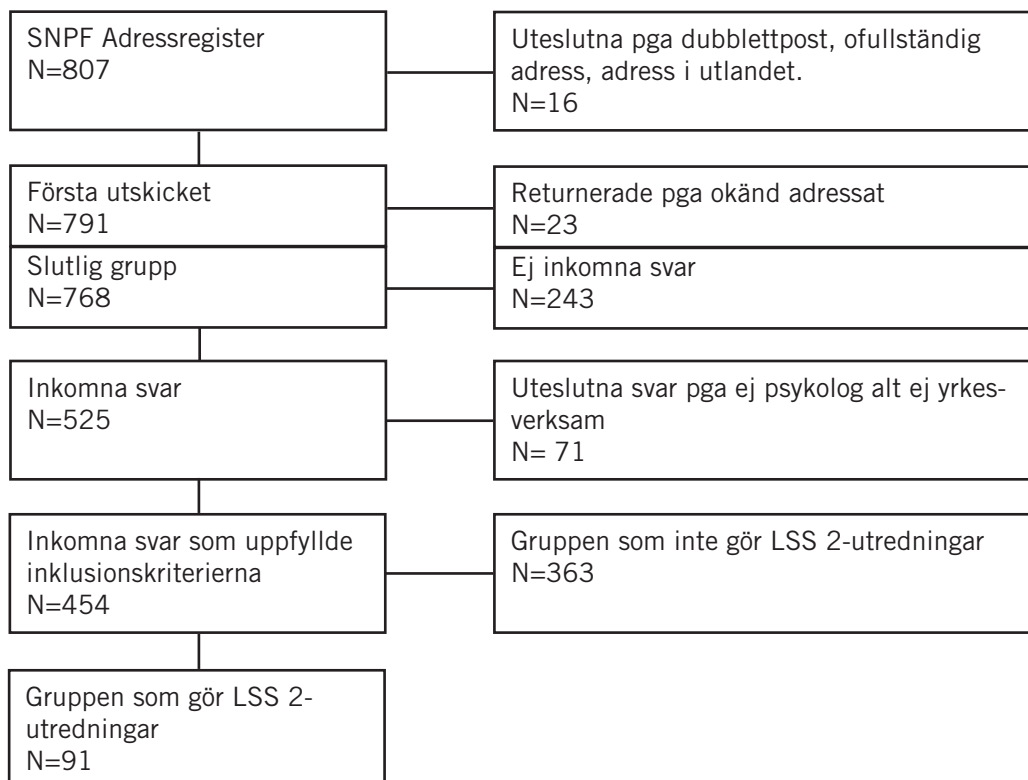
SNPF Adressregister
N=807

Uteslutna pga dubblettpost, ofullständig adress, adress i utlandet.
N=16

Första utskicket
N=791

Returnerade pga okänd adressat
N=23

Slutlig grupp
N=768

Ej inkomna svar
N=243

Inkomna svar
N=525

Uteslutna svar pga ej psykolog alt ej yrkesverksam
N= 71

Inkomna svar som uppfyllde inklusionskriterierna
N=454

Gruppen som inte gör LSS 2-utredningar
N=363

Gruppen som gör LSS 2-utredningar
N=91